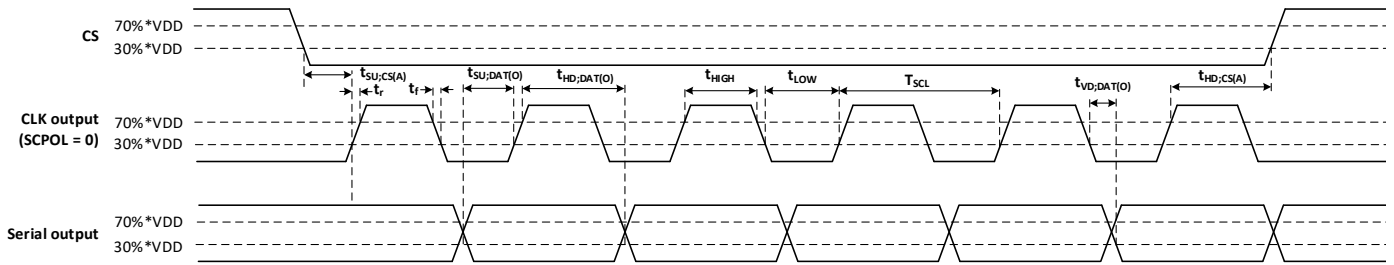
CS
70%*VDD
30%*VDD

$t_{SU;CS(A)}$
$t_r$
$t_f$
$t_{SU;DAT(O)}$
$t_{HD;DAT(O)}$
$t_{HIGH}$
$t_{LOW}$
$T_{SCL}$
$t_{VD;DAT(O)}$
$t_{HD;CS(A)}$

CLK output
(SCPOL = 0)
70%*VDD
30%*VDD

Serial output
70%*VDD
30%*VDD